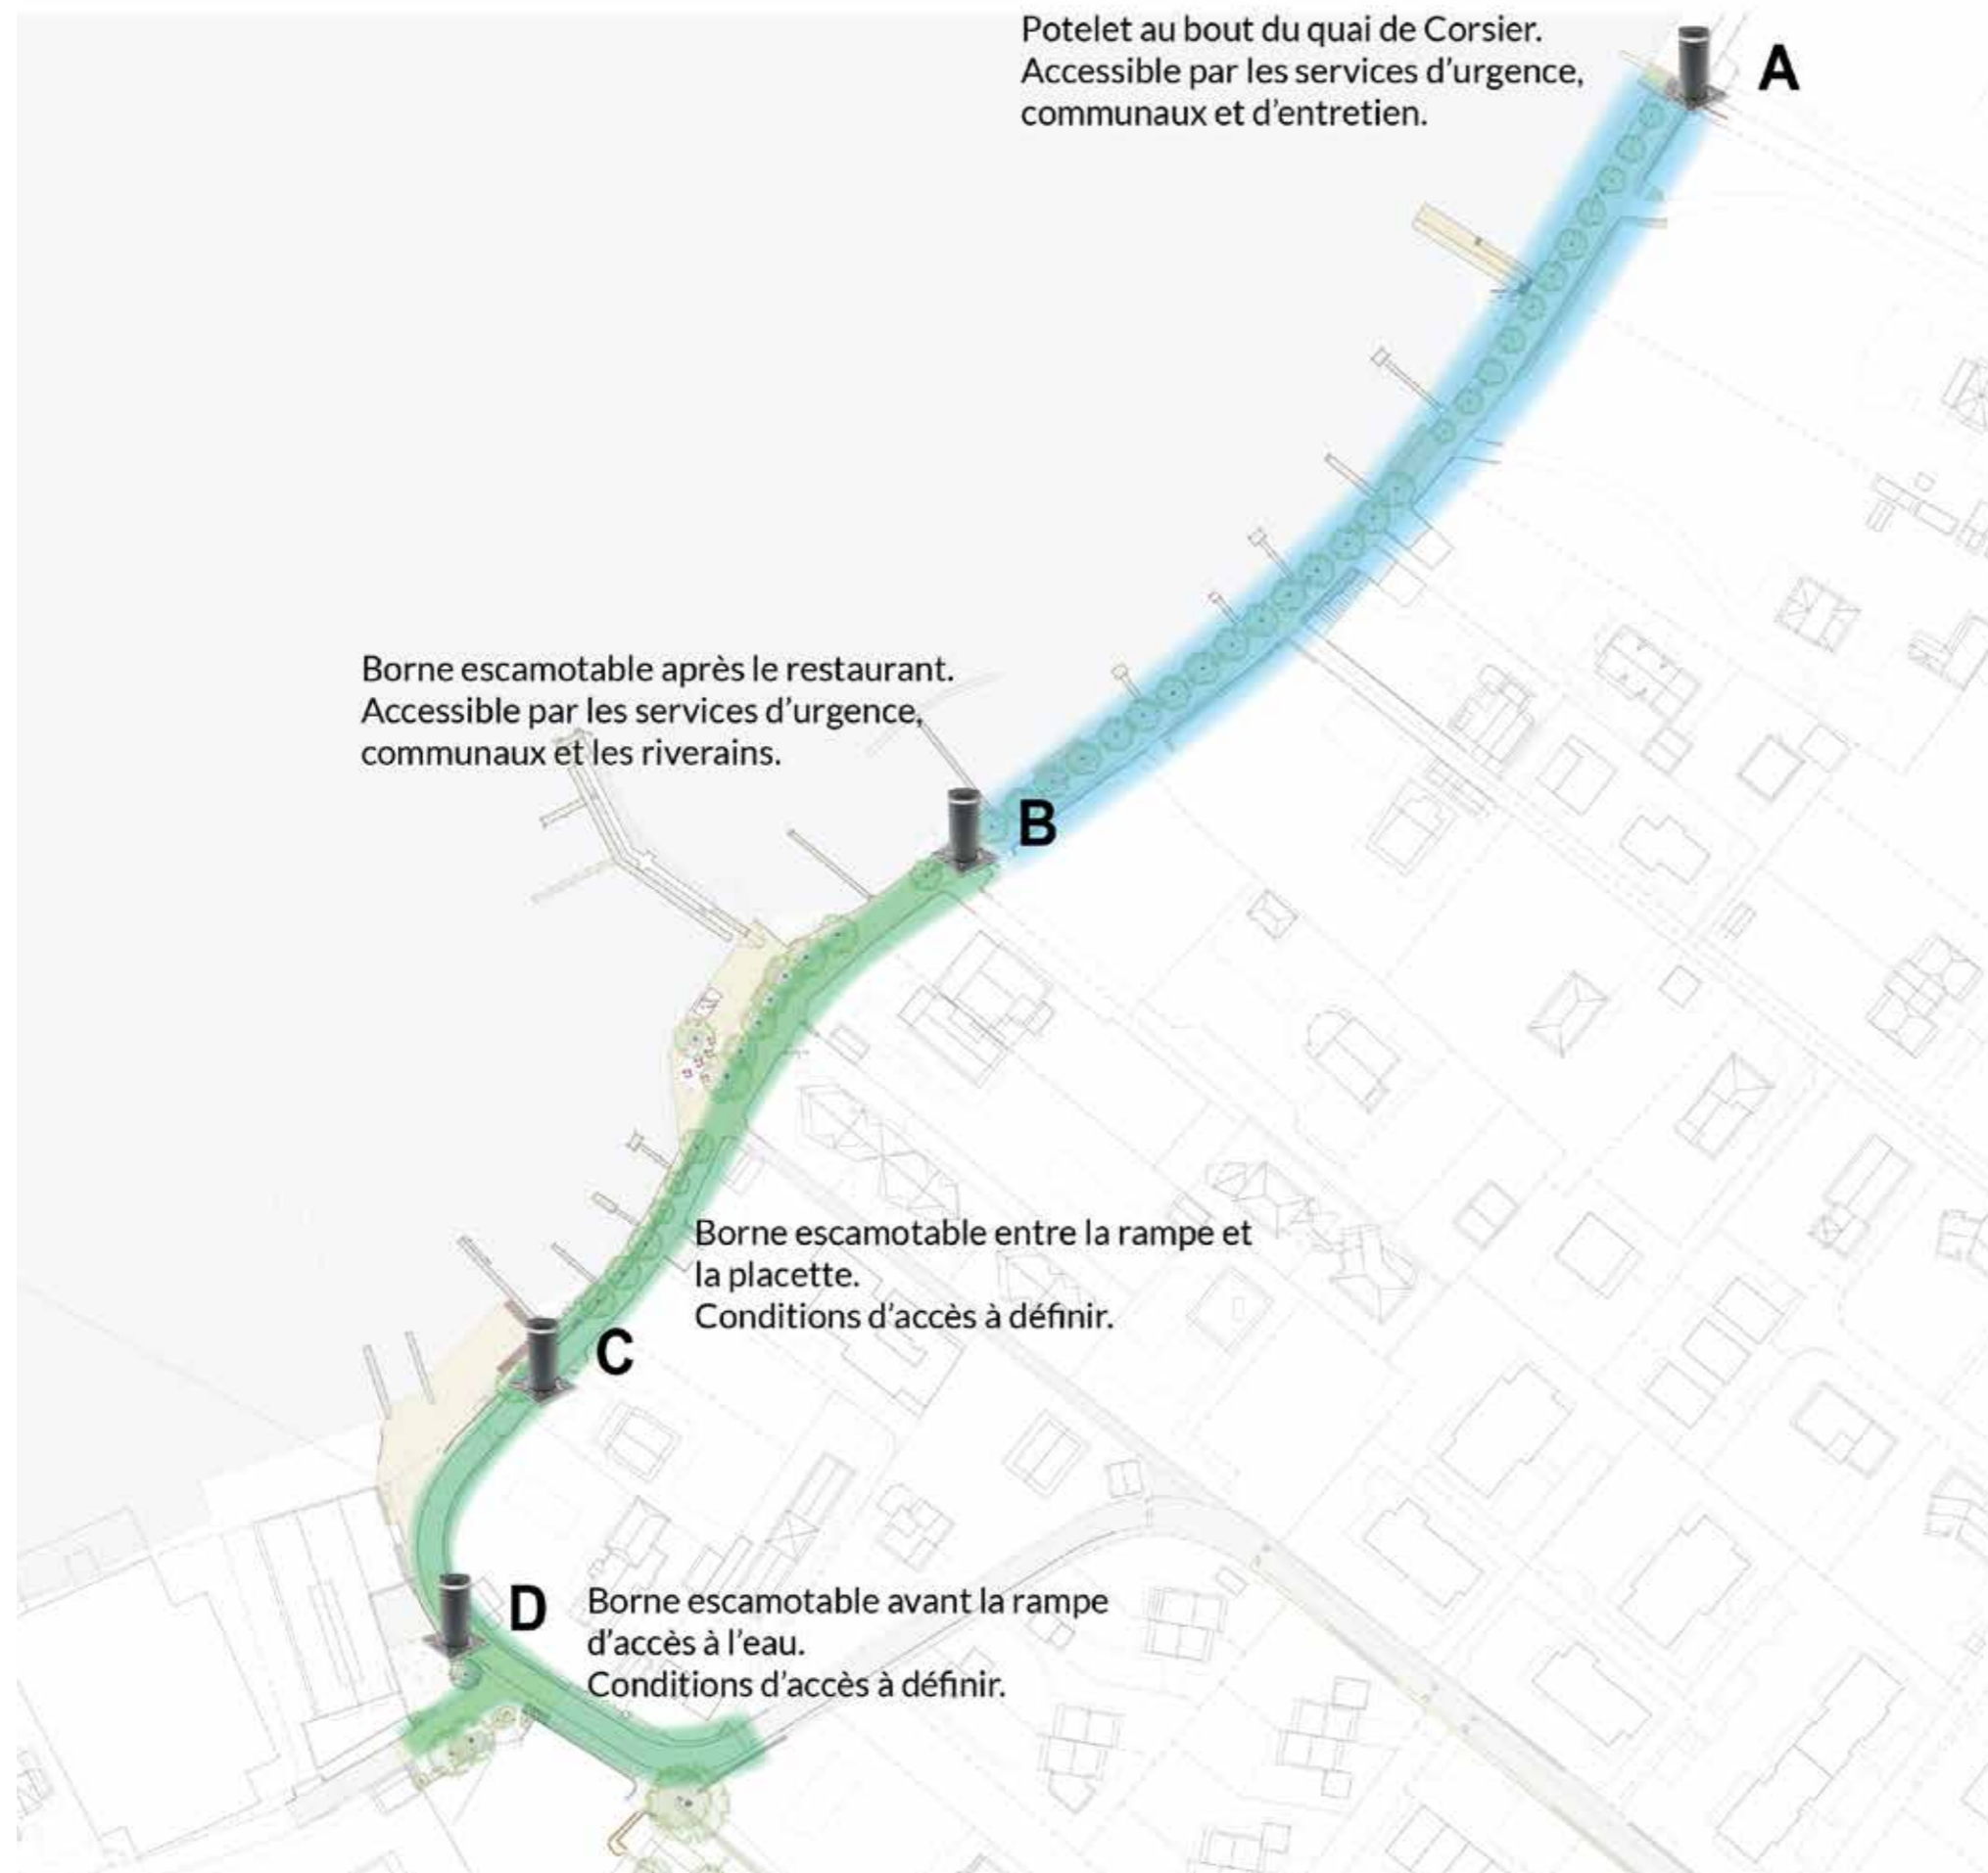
Potelet au bout du quai de Corsier.
Accessible par les services d'urgence, communaux et d'entretien.

A

Borne escamotable après le restaurant.
Accessible par les services d'urgence, communaux et les riverains.

B

Borne escamotable entre la rampe et la placette.
Conditions d'accès à définir.

C

D

Borne escamotable avant la rampe d'accès à l'eau.
Conditions d'accès à définir.